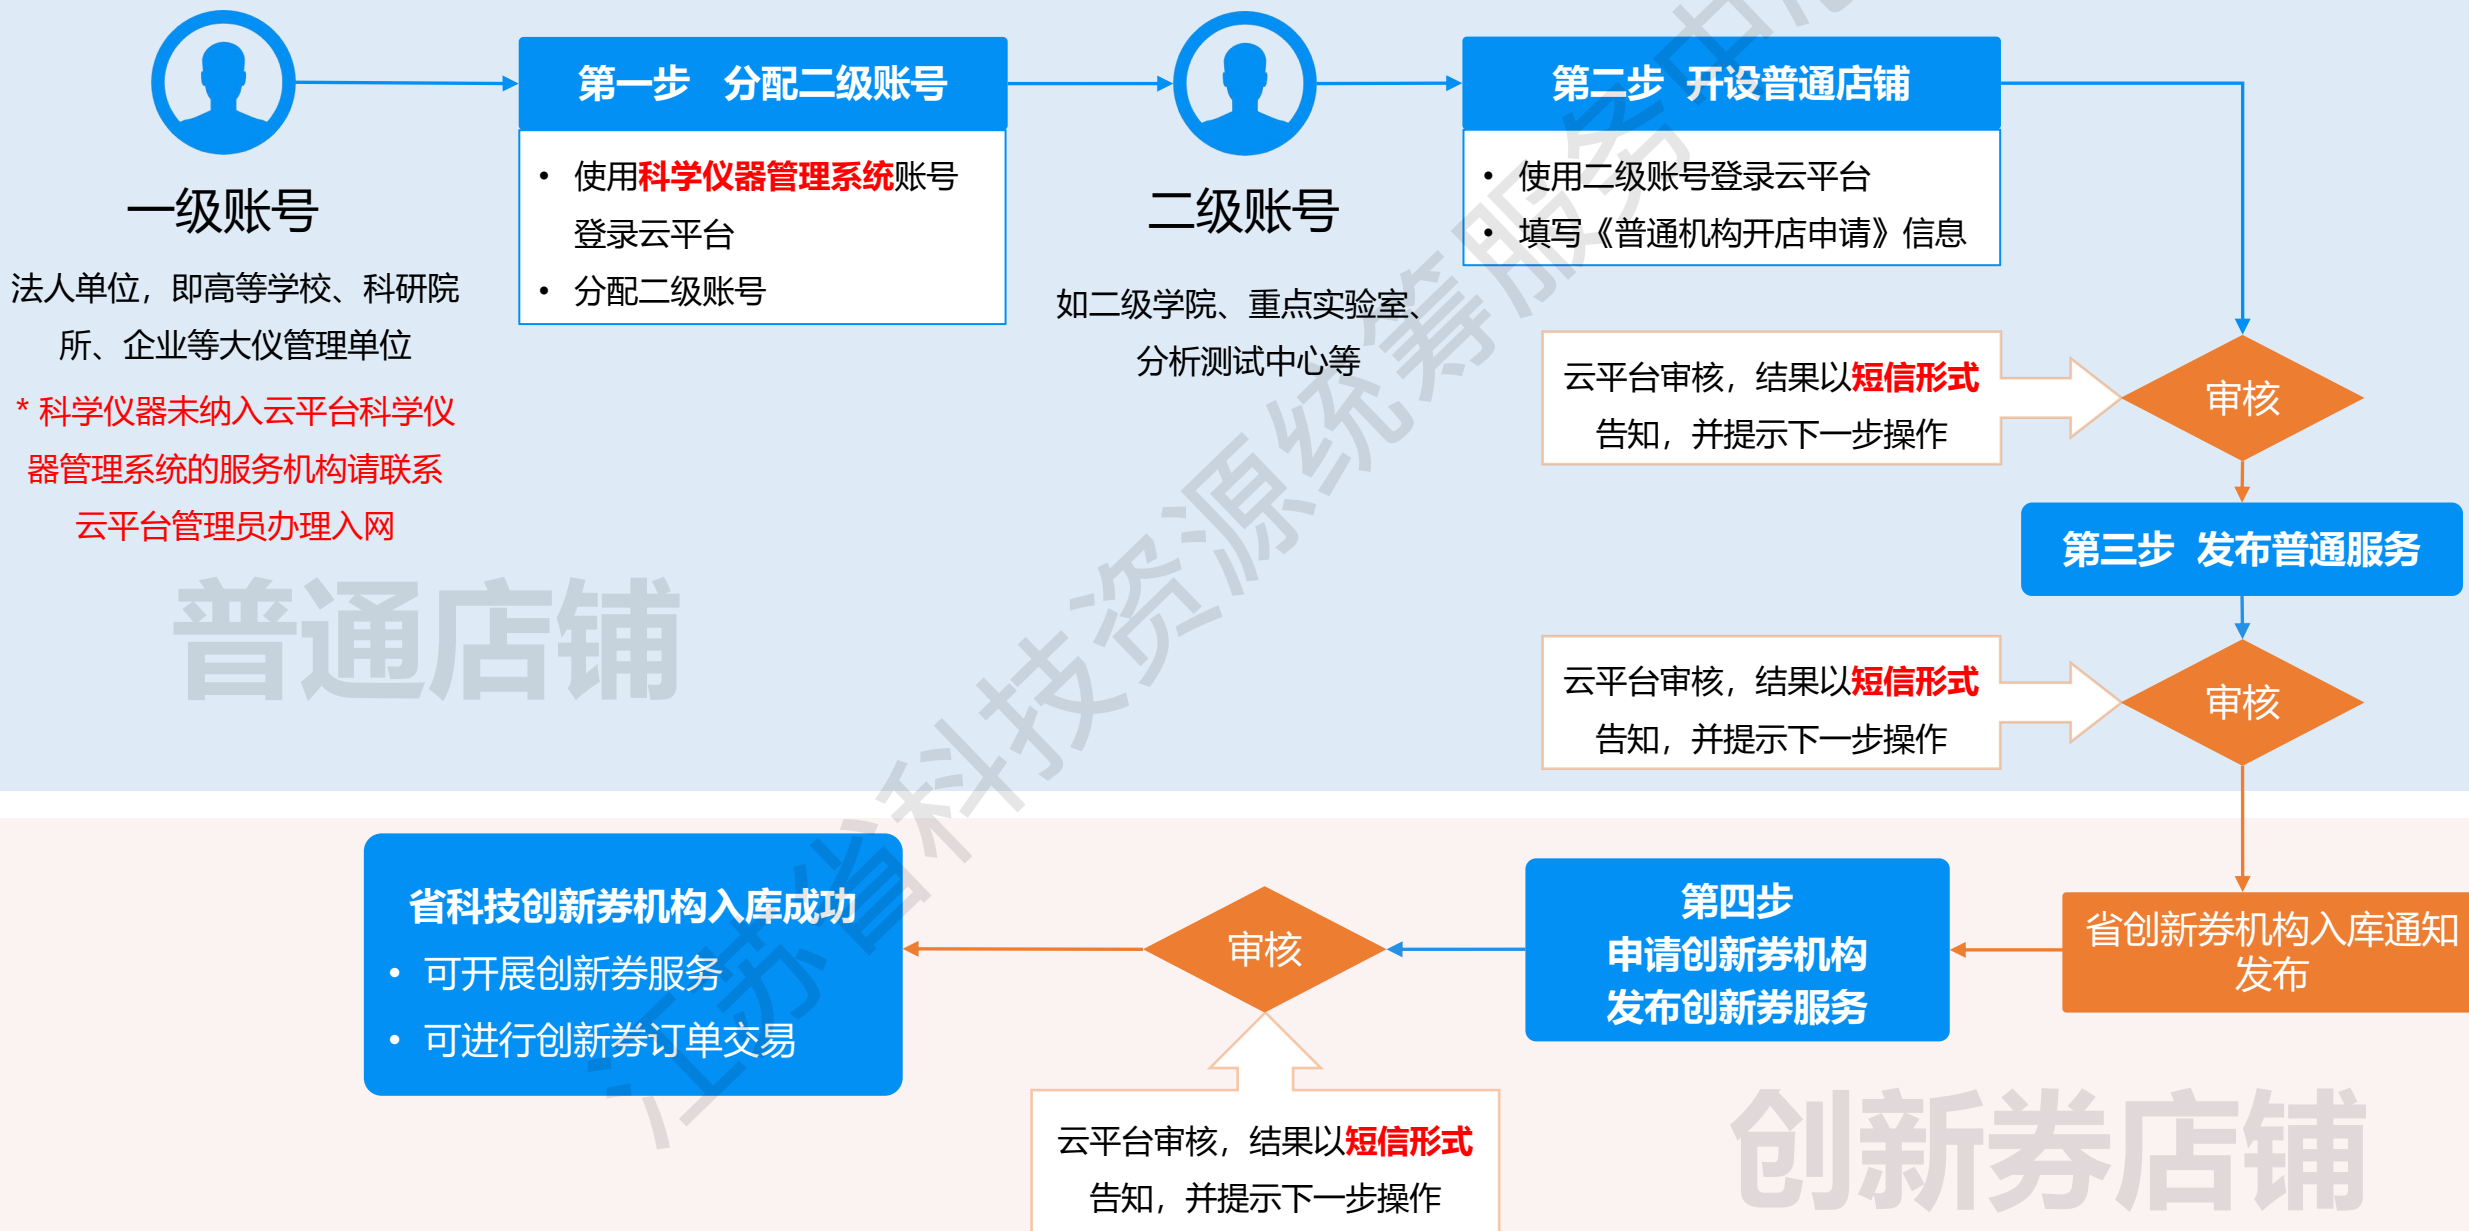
一级账号

法人单位，即高等学校、科研院所、企业等大仪管理单位

* 科学仪器未纳入云平台科学仪器管理系统的服务机构请联系云平台管理员办理入网

第一步　分配二级账号

• 使用科学仪器管理系统账号登录云平台
• 分配二级账号

二级账号

如二级学院、重点实验室、分析测试中心等

第二步　开设普通店铺

• 使用二级账号登录云平台
• 填写《普通机构开店申请》信息

云平台审核，结果以短信形式告知，并提示下一步操作

审核

第三步　发布普通服务

云平台审核，结果以短信形式告知，并提示下一步操作

审核

普通店铺

江苏省科技资源统筹服务中心

省科技创新券机构入库成功

• 可开展创新券服务
• 可进行创新券订单交易

审核

第四步
申请创新券机构
发布创新券服务

省创新券机构入库通知发布

云平台审核，结果以短信形式告知，并提示下一步操作

创新券店铺